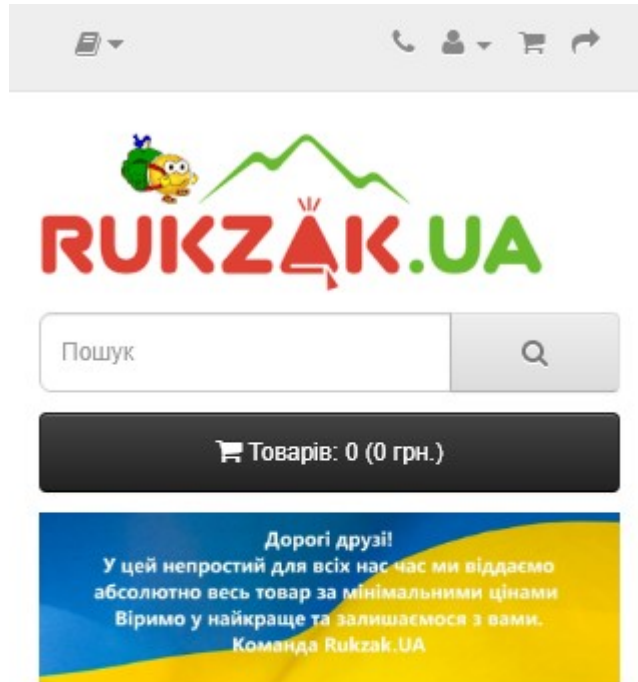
RUKZAK.UA

Пошук

Товарів: 0 (0 грн.)

Дорогі друзі!
У цей непростий для всіх нас час ми віддаємо абсолютно весь товар за мінімальними цінами
Віримо у найкраще та залишаємося з вами.
Команда Rukzak.UA